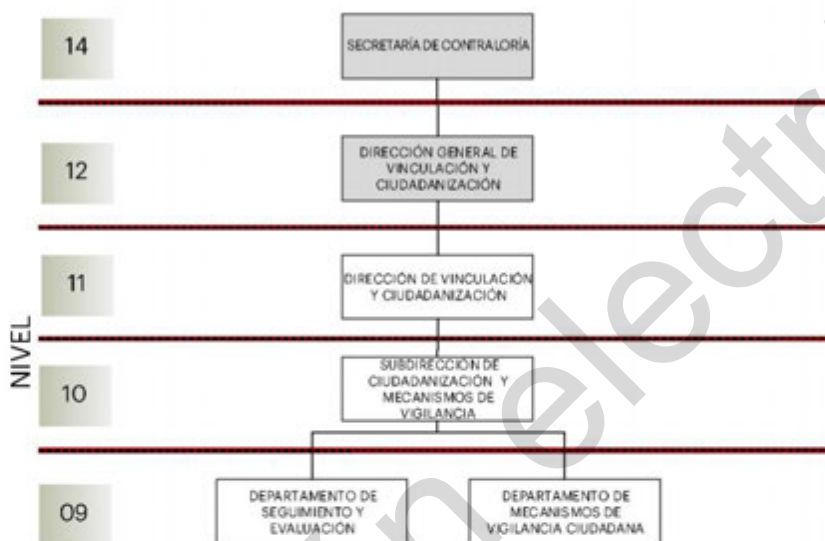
NIVEL

14

SECRETARÍA DE CONTRALORÍA

12

DIRECCIÓN GENERAL DE VINCULACIÓN Y CIUDADANIZACIÓN

11

DIRECCIÓN DE VINCULACIÓN Y CIUDADANIZACIÓN

10

SUBDIRECCIÓN DE CIUDADANIZACIÓN Y MECANISMOS DE VIGILANCIA

09

DEPARTAMENTO DE SEGUIMIENTO Y EVALUACIÓN

DEPARTAMENTO DE MECANISMOS DE VIGILANCIA CIUDADANA

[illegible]electr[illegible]